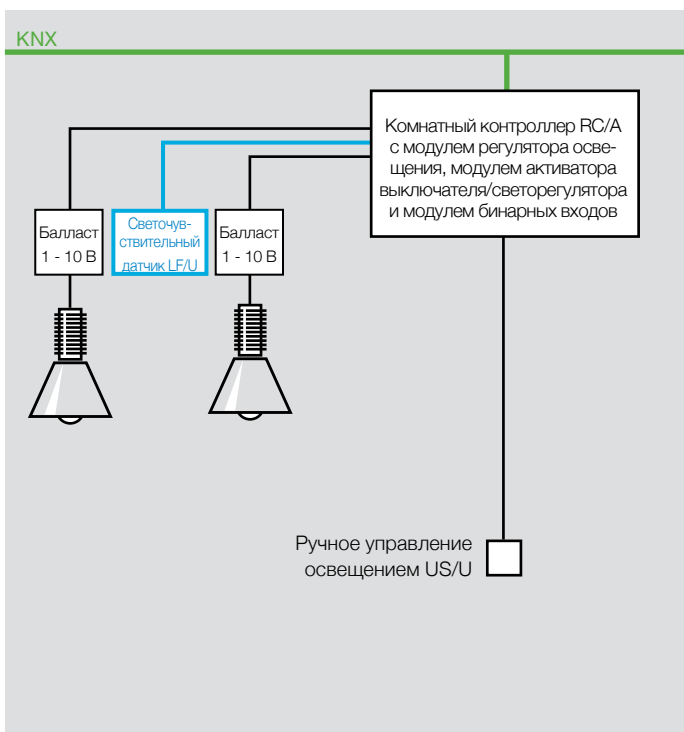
KNX

Комнатный контроллер RC/A с модулем регулятора освещения, модулем активатора выключателя/светорегулятора и модулем бинарных входов

Балласт 1 - 10 В

Светочувствительный датчик LF/U

Балласт 1 - 10 В

Ручное управление освещением US/U